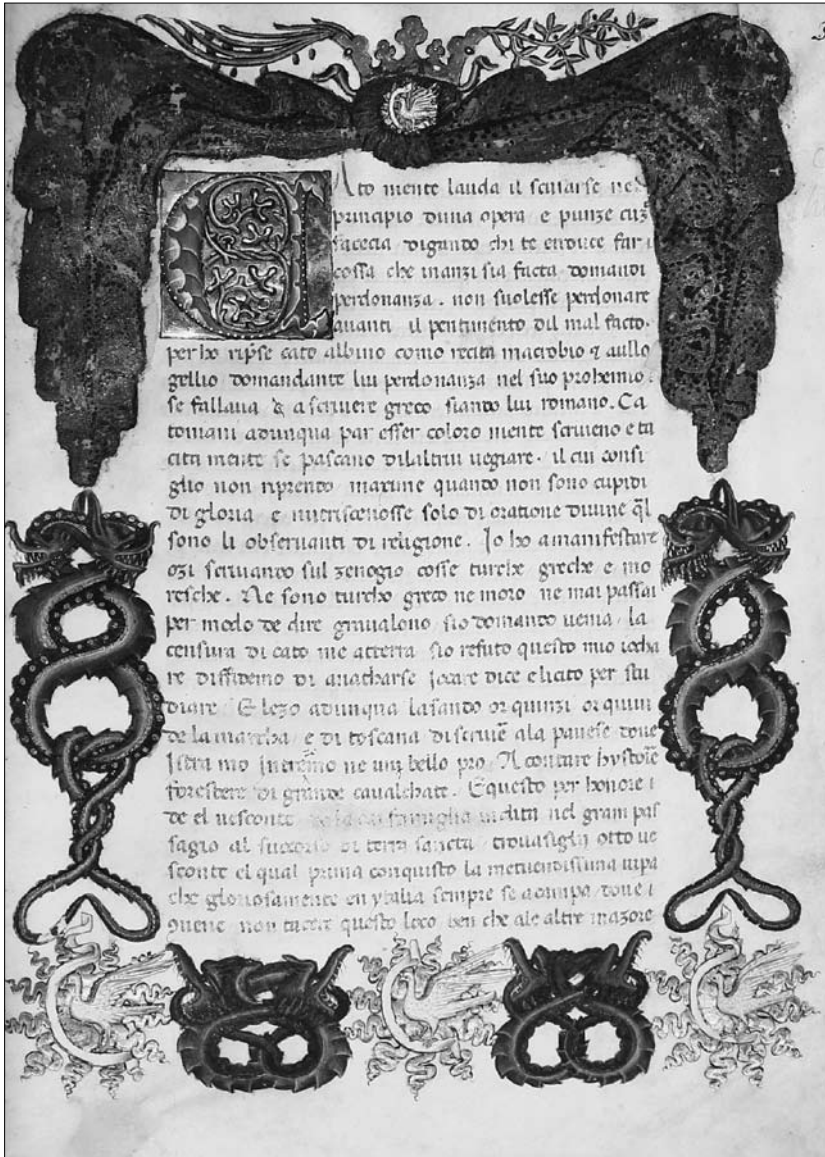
3

Ato mente lauda il scusarse nel principio duna opera e punze cuz faceta digando chi te induce far cossa che inanzi sia facta domandi perdonanza. non suolesse perdonare auanti il pentimento dil mal facto. per lo ripse cato albino como recita macrobio q aullo gellio domandante lui perdonanza nel suo prohemio se fallaua de a scriuere greco siando lui romano. Ca tomani adunqua par esser coloro mente scriueno e ta citi mente se pascano dilaltrui uegiare. il cui consi glio non riprendo maxime quando non sono cupidi di gloria e nutriscenosse solo di oratione diuine q̃l sono li obseruanti di religione. Jo lo amanifestare ozi scriuando sul zenogio cosse turche greche e mo resche. Ne sono turcho greco ne moro ne mai passai per modo de dire giualono sio domando uenia. la censura di cato me atterita sio refuto questo mio recha re diffidemo di anacharse iocare dice e liato per stu diare. Elezo adunqua lasando oi quinzi oi quin de la marcha e di toscana discriuē ala pauese doue sitra mo inerumo ne uiu bello pro. A contare hystorie forestiere di grande caualchate. Equesto per honore i de el nesconte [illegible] famiglia uediti nel gram pas sagio al succorso di terra sancta trouasegli otto ue sconti el qual prima conquisto la meriendissima uipa che gloriosamente en ytalia sempre se adompa doue i quene non tacere questo loco ben che ale altre mazore